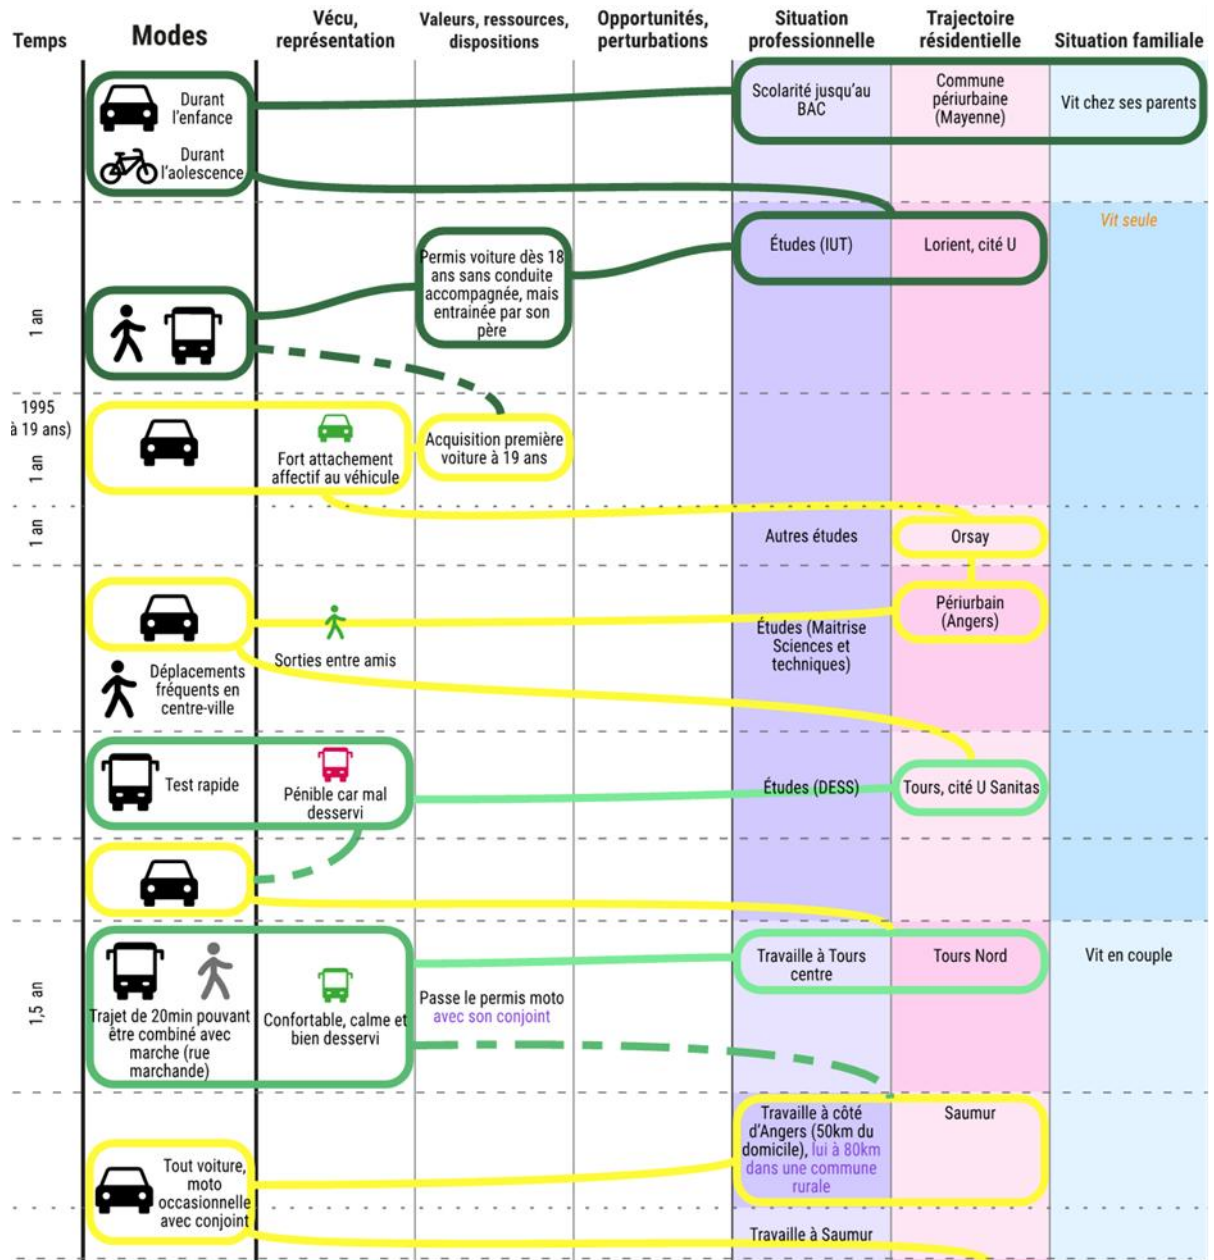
| Temps | Modes | Vécu, représentation | Valeurs, ressources, dispositions | Opportunités, perturbations | Situation professionnelle | Trajectoire résidentielle | Situation familiale |
|---|---|---|---|---|---|---|---|
| | Durant l'enfance / Durant l'aolescence | | | | Scolarité jusqu'au BAC | Commune périurbaine (Mayenne) | Vit chez ses parents |
| 1 an | | | Permis voiture dès 18 ans sans conduite accompagnée, mais entrainée par son père | | Études (IUT) | Lorient, cité U | Vit seule |
| 1995 à 19 ans) 1 an | | Fort attachement affectif au véhicule | Acquisition première voiture à 19 ans | | | | |
| 1 an | | | | | Autres études | Orsay | |
| | Déplacements fréquents en centre-ville | Sorties entre amis | | | Études (Maitrise Sciences et techniques) | Périurbain (Angers) | |
| | Test rapide | Pénible car mal desservi | | | Études (DESS) | Tours, cité U Sanitas | |
| 1,5 an | Trajet de 20min pouvant être combiné avec marche (rue marchande) | Confortable, calme et bien desservi | Passe le permis moto avec son conjoint | | Travaille à Tours centre | Tours Nord | Vit en couple |
| | | | | | Travaille à côté d'Angers (50km du domicile), lui à 80km dans une commune rurale | Saumur | |
| | Tout voiture, moto occasionnelle avec conjoint | | | | Travaille à Saumur | | |